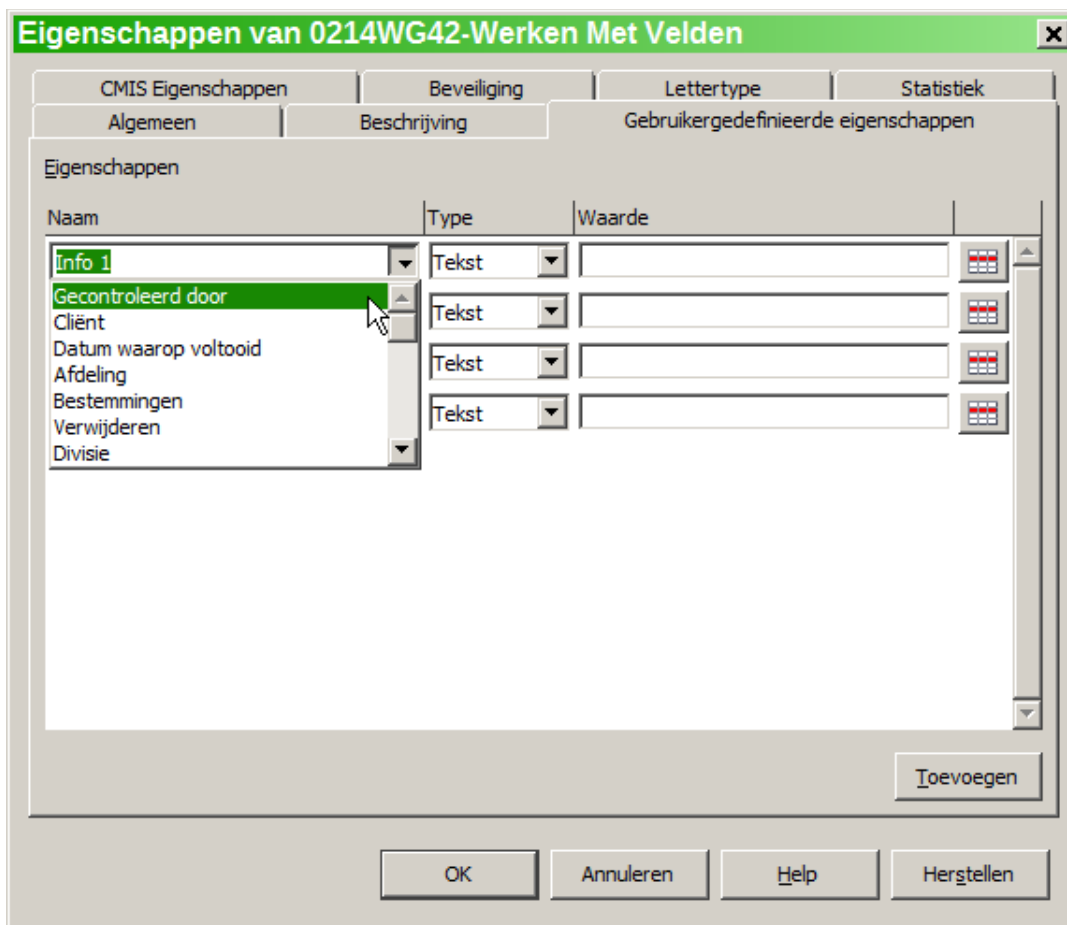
Eigenschappen van 0214WG42-Werken Met Velden

CMIS Eigenschappen
Beveiliging
Lettertype
Statistiek
Algemeen
Beschrijving
Gebruikergedefinieerde eigenschappen

Eigenschappen

| Naam | Type | Waarde |
|---|---|---|
| Info 1 | Tekst | |
| | Tekst | |
| | Tekst | |
| | Tekst | |

Gecontroleerd door
Cliënt
Datum waarop voltooid
Afdeling
Bestemmingen
Verwijderen
Divisie

Toevoegen

OK
Annuleren
Help
Herstellen